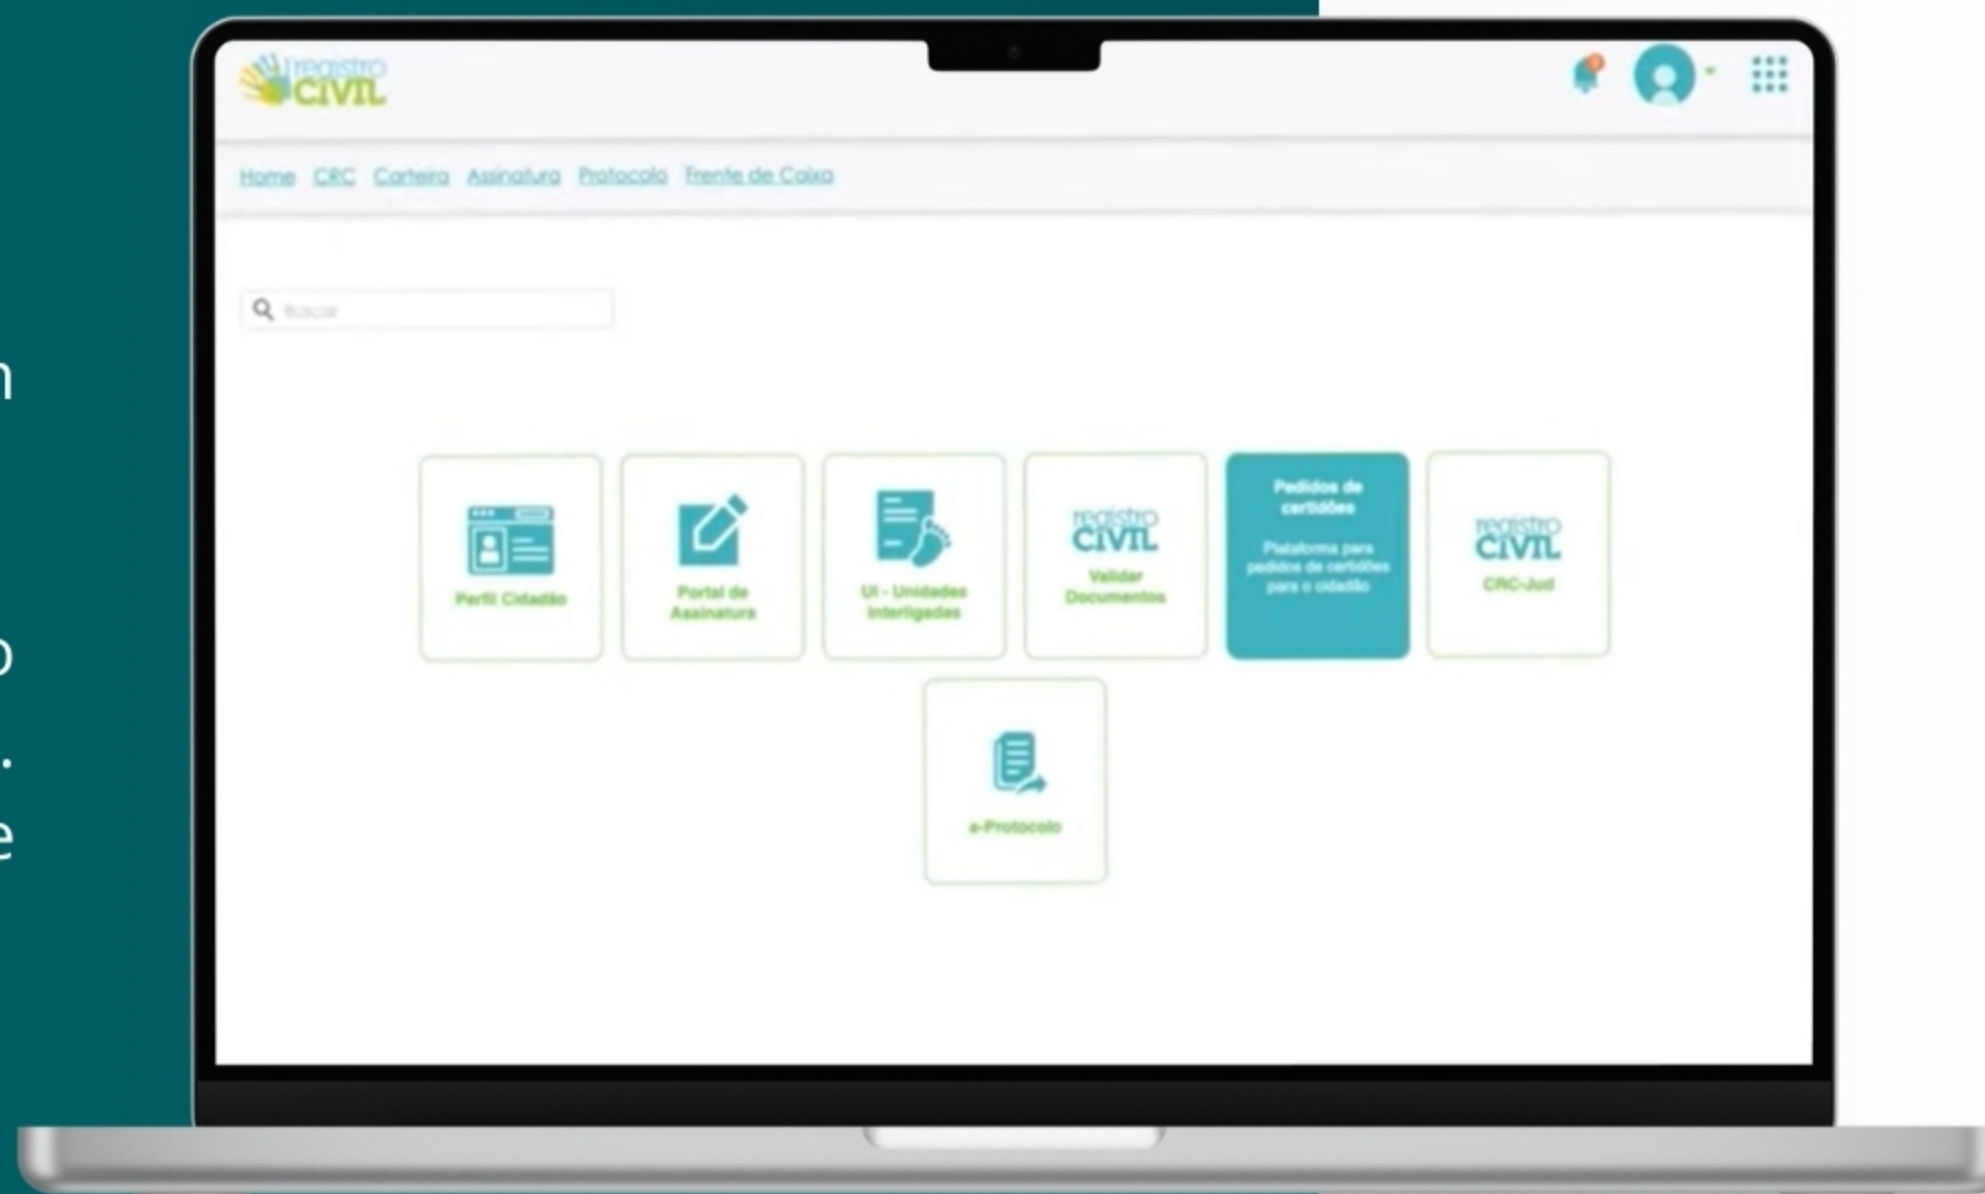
registro CIVIL

Home CRC Carteira Assinatura Protocolo Frente de Caixa

Buscar

Perfil Cidadão

Portal de Assinatura

UI - Unidades Interligadas

registro CIVIL Validar Documentos

Pedidos de certidões

Plataforma para pedidos de certidões para o cidadão

registro CIVIL CRC-Jud

e-Protocolo

n

o
.
e